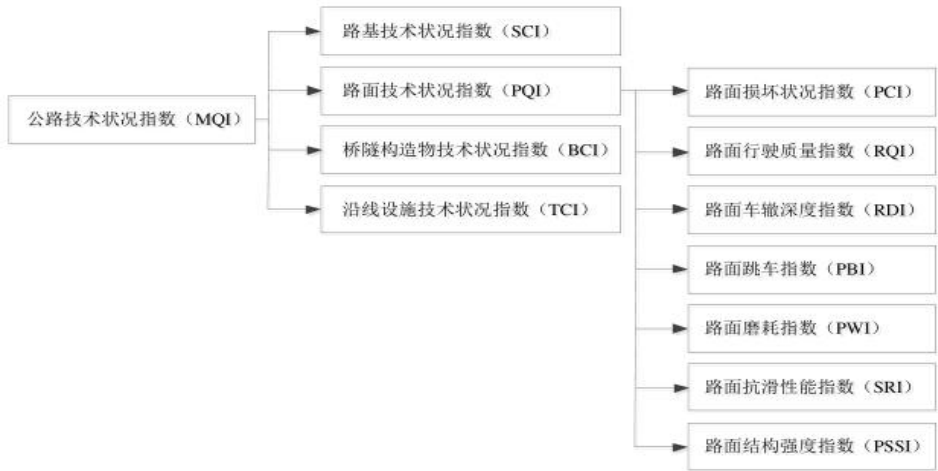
公路技术状况指数（MQI）

路基技术状况指数（SCI）

路面技术状况指数（PQI）

桥隧构造物技术状况指数（BCI）

沿线设施技术状况指数（TCI）

路面损坏状况指数（PCI）

路面行驶质量指数（RQI）

路面车辙深度指数（RDI）

路面跳车指数（PBI）

路面磨耗指数（PWI）

路面抗滑性能指数（SRI）

路面结构强度指数（PSSI）